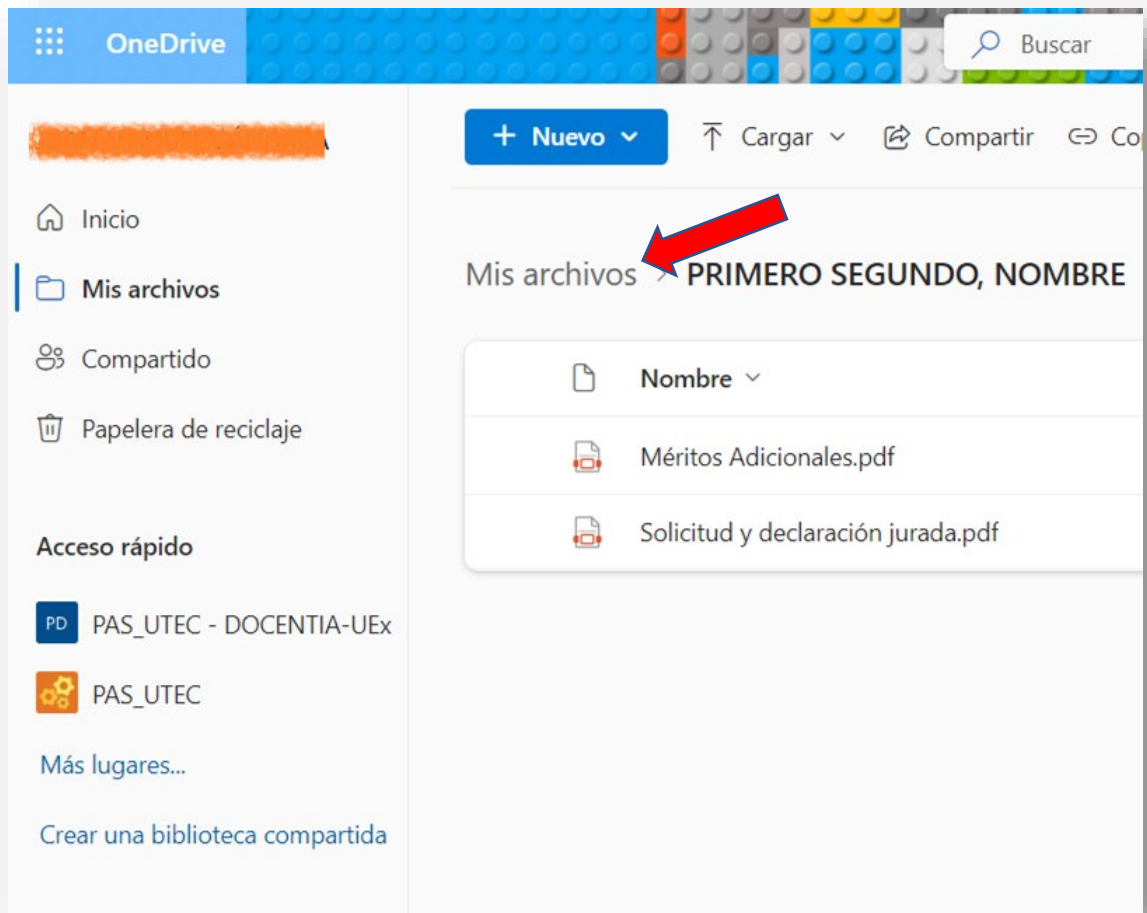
OneDrive

Buscar

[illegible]

+ Nuevo

Cargar

Compartir

Co

Inicio

Mis archivos

Compartido

Papelera de reciclaje

Acceso rápido

PD PAS_UTEC - DOCENTIA-UEx

PAS_UTEC

Más lugares...

Crear una biblioteca compartida

Mis archivos > PRIMERO SEGUNDO, NOMBRE

Nombre

Méritos Adicionales.pdf

Solicitud y declaración jurada.pdf